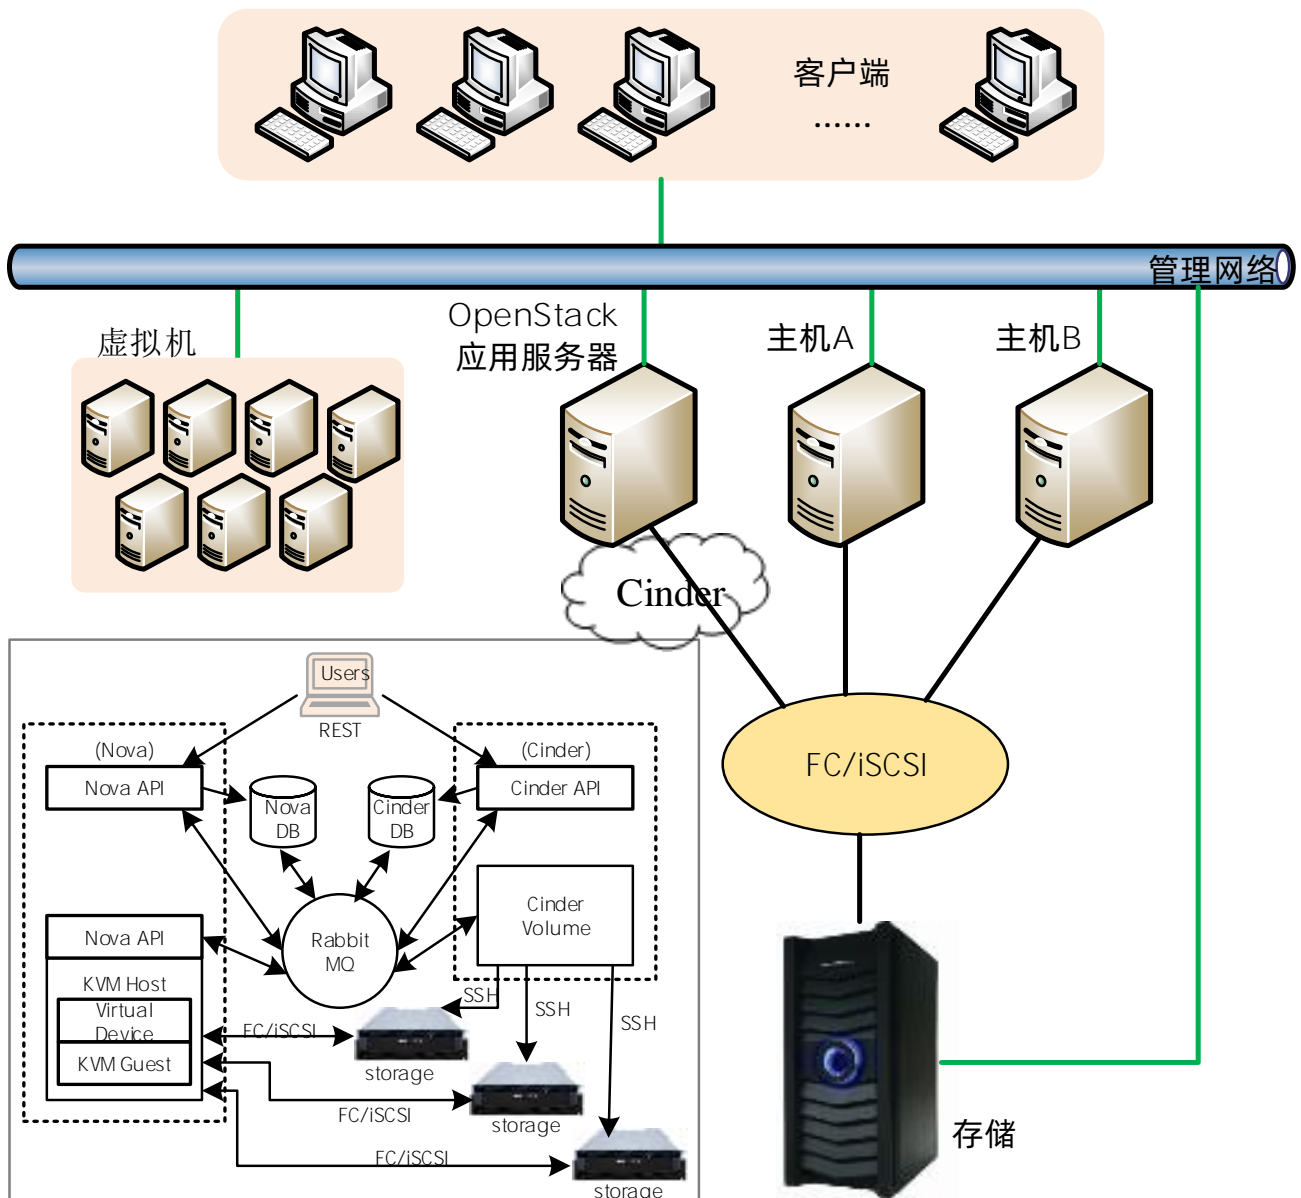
客户端
......

管理网络

虚拟机

OpenStack
应用服务器

主机A

主机B

Cinder

FC/iSCSI

存储

Users
REST

(Nova)
Nova API

(Cinder)
Cinder API

Nova DB

Cinder DB

Rabbit MQ

Cinder Volume

Nova API
KVM Host
Virtual Device
KVM Guest

SSH
SSH
SSH

FC/iSCSI
storage
FC/iSCSI
storage
FC/iSCSI
storage